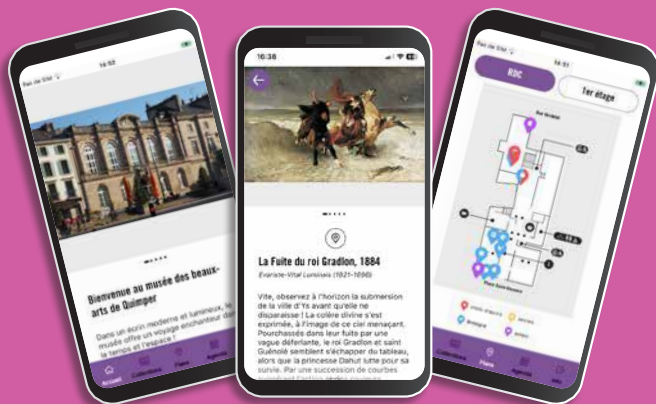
Pas de SIM
16:52

Bienvenue au musée des beaux-arts de Quimper

Dans un écrin moderne et lumineux, le musée offre un voyage enchanteur dans le temps et l'espace !

Accueil
Collections
Plans
Agenda

16:38

La Fuite du roi Gradlon, 1884

Évariste-Vital Luminais (1821-1896)

Vite, observez à l'horizon la submersion de la ville d'Ys avant qu'elle ne disparaisse ! La colère divine s'est exprimée, à l'image de ce ciel menaçant. Pourchassés dans leur fuite par une vague déferlante, le roi Gradlon et saint Guénolé semblent s'échapper du tableau, alors que la princesse Dahut lutte pour sa survie. Par une succession de courbes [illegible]

Pas de SIM
16:51

RDC
1er étage

Collections
Plans
Agenda
Infos